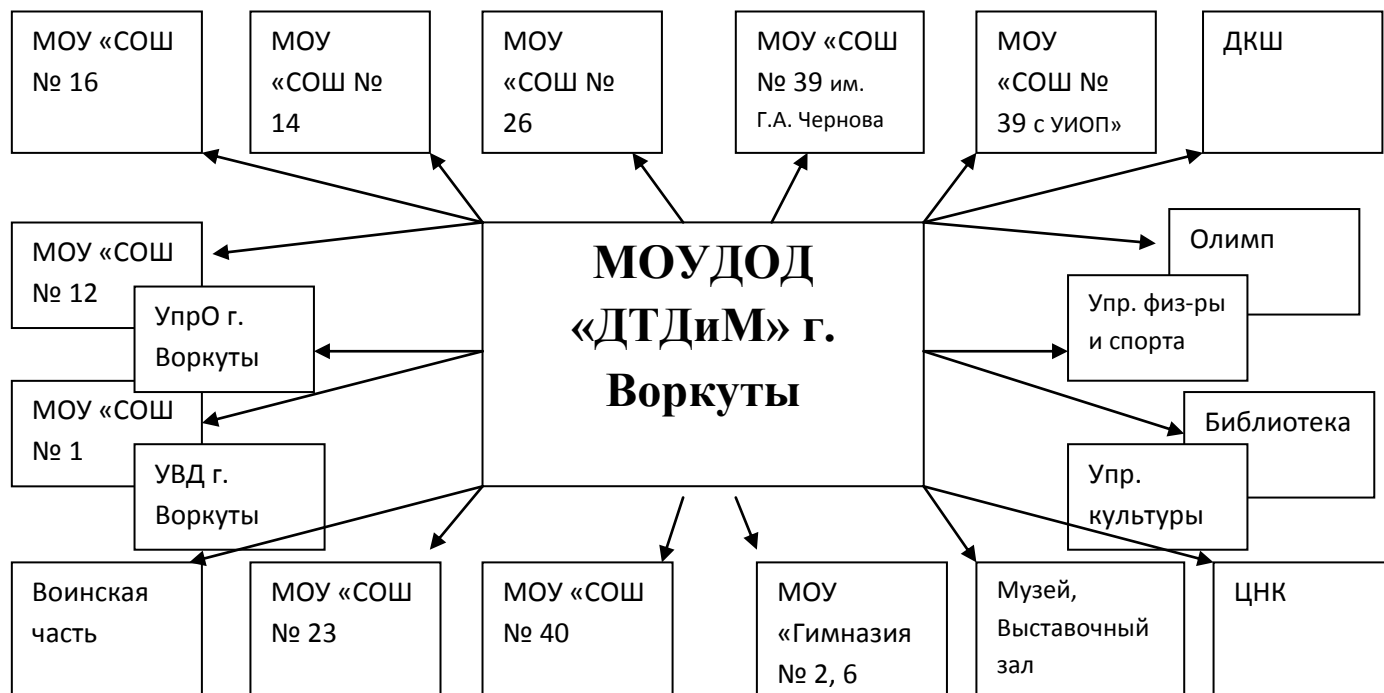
МОУ «СОШ № 16

МОУ «СОШ № 14

МОУ «СОШ № 26

МОУ «СОШ № 39 им. Г.А. Чернова

МОУ «СОШ № 39 с УИОП»

ДКШ

МОУ «СОШ № 12

УпрО г. Воркуты

МОУДОД «ДТДиМ» г. Воркуты

Олимп

Упр. физ-ры и спорта

МОУ «СОШ № 1

УВД г. Воркуты

Библиотека

Упр. культуры

Воинская часть

МОУ «СОШ № 23

МОУ «СОШ № 40

МОУ «Гимназия № 2, 6

Музей, Выставочный зал

ЦНК